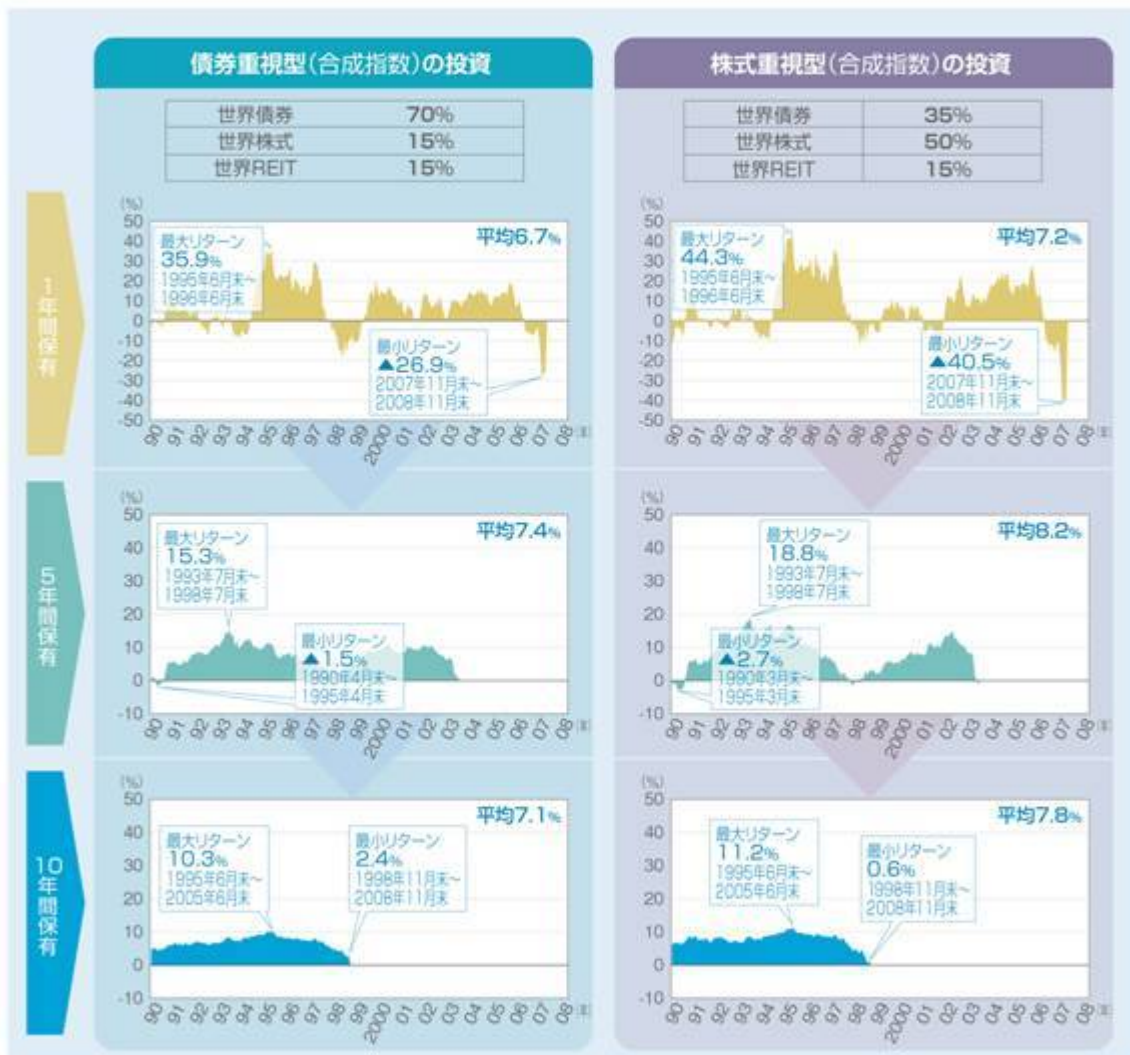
債券重視型(合成指数)の投資

| 世界債券 | 70% |
|---|---|
| 世界株式 | 15% |
| 世界REIT | 15% |

1年間保有

(%)
50 40 30 20 10 0 -10 -20 -30 -40 -50

最大リターン
35.9%
1995年6月末~
1996年6月末

平均6.7%

最小リターン
▲26.9%
2007年11月末~
2008年11月末

90 91 92 93 94 95 96 97 98 99 2000 01 02 03 04 05 06 07 08 (年)

5年間保有

(%)
50 40 30 20 10 0 -10

最大リターン
15.3%
1993年7月末~
1998年7月末

平均7.4%

最小リターン
▲1.5%
1990年4月末~
1995年4月末

90 91 92 93 94 95 96 97 98 99 2000 01 02 03 04 05 06 07 08 (年)

10年間保有

(%)
50 40 30 20 10 0 -10

最大リターン
10.3%
1995年6月末~
2005年6月末

最小リターン
2.4%
1998年11月末~
2008年11月末

平均7.1%

90 91 92 93 94 95 96 97 98 99 2000 01 02 03 04 05 06 07 08 (年)

株式重視型(合成指数)の投資

| 世界債券 | 35% |
|---|---|
| 世界株式 | 50% |
| 世界REIT | 15% |

(%)
50 40 30 20 10 0 -10 -20 -30 -40 -50

最大リターン
44.3%
1995年6月末~
1996年6月末

平均7.2%

最小リターン
▲40.5%
2007年11月末~
2008年11月末

90 91 92 93 94 95 96 97 98 99 2000 01 02 03 04 05 06 07 08 (年)

(%)
50 40 30 20 10 0 -10

最大リターン
18.8%
1993年7月末~
1998年7月末

平均8.2%

最小リターン
▲2.7%
1990年3月末~
1995年3月末

90 91 92 93 94 95 96 97 98 99 2000 01 02 03 04 05 06 07 08 (年)

(%)
50 40 30 20 10 0 -10

最大リターン
11.2%
1995年6月末~
2005年6月末

最小リターン
0.6%
1998年11月末~
2008年11月末

平均7.8%

90 91 92 93 94 95 96 97 98 99 2000 01 02 03 04 05 06 07 08 (年)